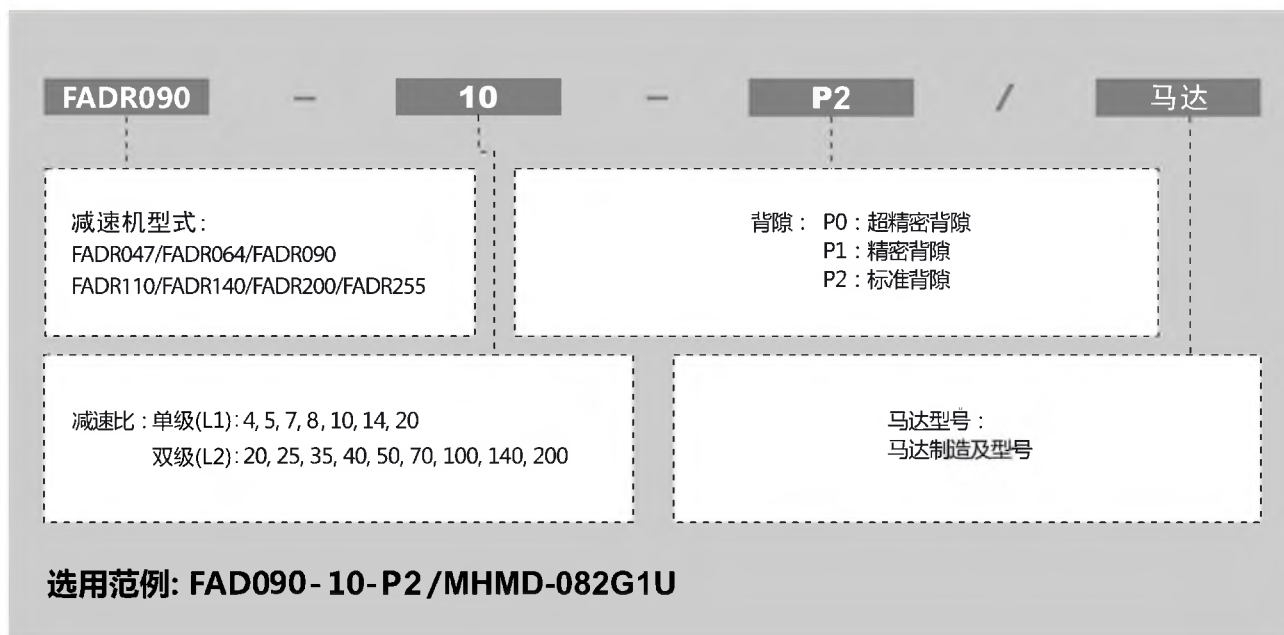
FADR090 – 10 – P2 / 马达

减速机型式:
FADR047/FADR064/FADR090
FADR110/FADR140/FADR200/FADR255

背隙: P0 : 超精密背隙
P1 : 精密背隙
P2 : 标准背隙

减速比 : 单级(L1) : 4, 5, 7, 8, 10, 14, 20
双级(L2) : 20, 25, 35, 40, 50, 70, 100, 140, 200

马达型号 :
马达制造及型号

选用范例: FAD090-10-P2/MHMD-082G1U